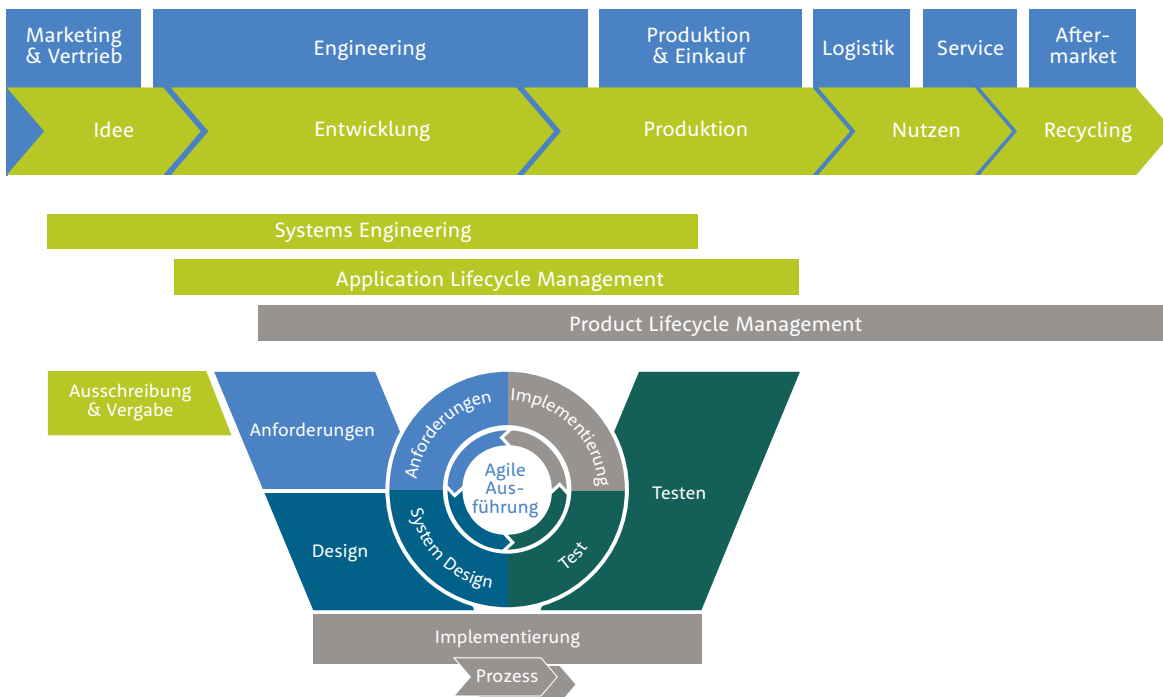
Marketing & Vertrieb

Engineering

Produktion & Einkauf

Logistik

Service

After-market

Idee

Entwicklung

Produktion

Nutzen

Recycling

Systems Engineering

Application Lifecycle Management

Product Lifecycle Management

Ausschreibung & Vergabe

Anforderungen

Anforderungen

Implementierung

Agile Ausführung

System Design

Test

Testen

Design

Implementierung

Prozess